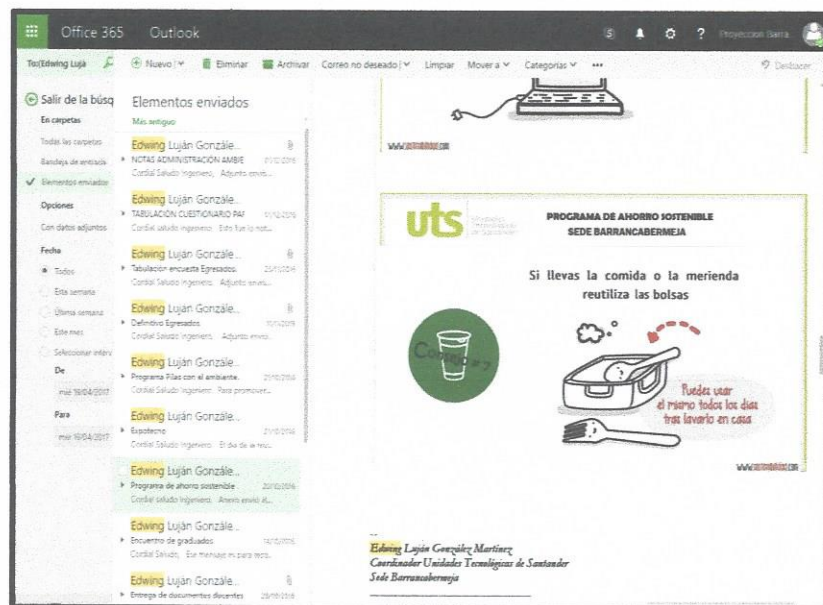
Office 365 Outlook

S ? Proyeccion Barra

To:Edwing Luja

Nuevo | Eliminar Archivar Correo no deseado | Limpiar Mover a Categorías ••• Deshacer

Salir de la búsq

En carpetas

Todas las carpetas

Bandeja de entrada

Elementos enviados

Opciones

Con datos adjuntos

Fecha

Todos

Esta semana

Última semana

Este mes

Seleccionar interv

De

mié 19/04/2017

Para

mié 19/04/2017

Elementos enviados

Más antiguo

Edwing Luján Gonzále...
NOTAS ADMINISTRACIÓN AMBIE 01/12/2016
Cordial Saludo Ingeniero. Adjunto envío...

Edwing Luján Gonzále...
TABULACIÓN CUESTIONARIO PAF 01/12/2016
Cordial saludo Ingeniero. Esto fue lo not...

Edwing Luján Gonzále...
Tabulación encuesta Egresados. 25/11/2016
Cordial Saludo Ingeniero. Adjunto envío...

Edwing Luján Gonzále...
Definitivo Egresados 11/11/2016
Cordial Saludo Ingeniero. Adjunto envío...

Edwing Luján Gonzále...
Programa Pilas con el ambiente. 21/10/2016
Cordial Saludo Ingeniero. Para promover...

Edwing Luján Gonzále...
Ecoplecto 21/10/2016
Cordial Saludo Ingeniero. El día de m...

Edwing Luján Gonzále...
Programa de ahorro sostenible 20/10/2016
Cordial saludo Ingeniero. Anexo envío al...

Edwing Luján Gonzále...
Encuentro de graduados 14/10/2016
Cordial Saludo, Ese mensaje es para reco...

Edwing Luján Gonzále...
Entrega de documentos docentes 29/09/2016

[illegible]

uts

PROGRAMA DE AHORRO SOSTENIBLE
SEDE BARRANCABERMEJA

Si llevas la comida o la merienda reutiliza las bolsas

Puedes usar el mismo todos los días tras lavarlo en casa

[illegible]

Edwing Luján González Martínez
Coordinador Unidades Tecnológicas de Santander
Sede Barrancabermeja